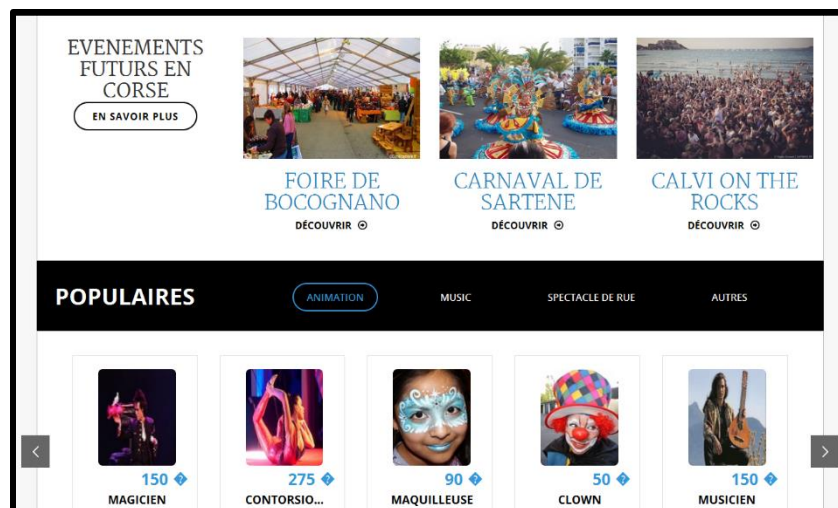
EVENEMENTS FUTURS EN CORSE

EN SAVOIR PLUS

FOIRE DE BOCOGNANO

DÉCOUVRIR

CARNAVAL DE SARTENE

DÉCOUVRIR

CALVI ON THE ROCKS

DÉCOUVRIR

POPULAIRES

ANIMATION

MUSIC

SPECTACLE DE RUE

AUTRES

150 �

MAGICIEN

275 �

CONTORSIO...

90 �

MAQUILLEUSE

50 �

CLOWN

150 �

MUSICIEN